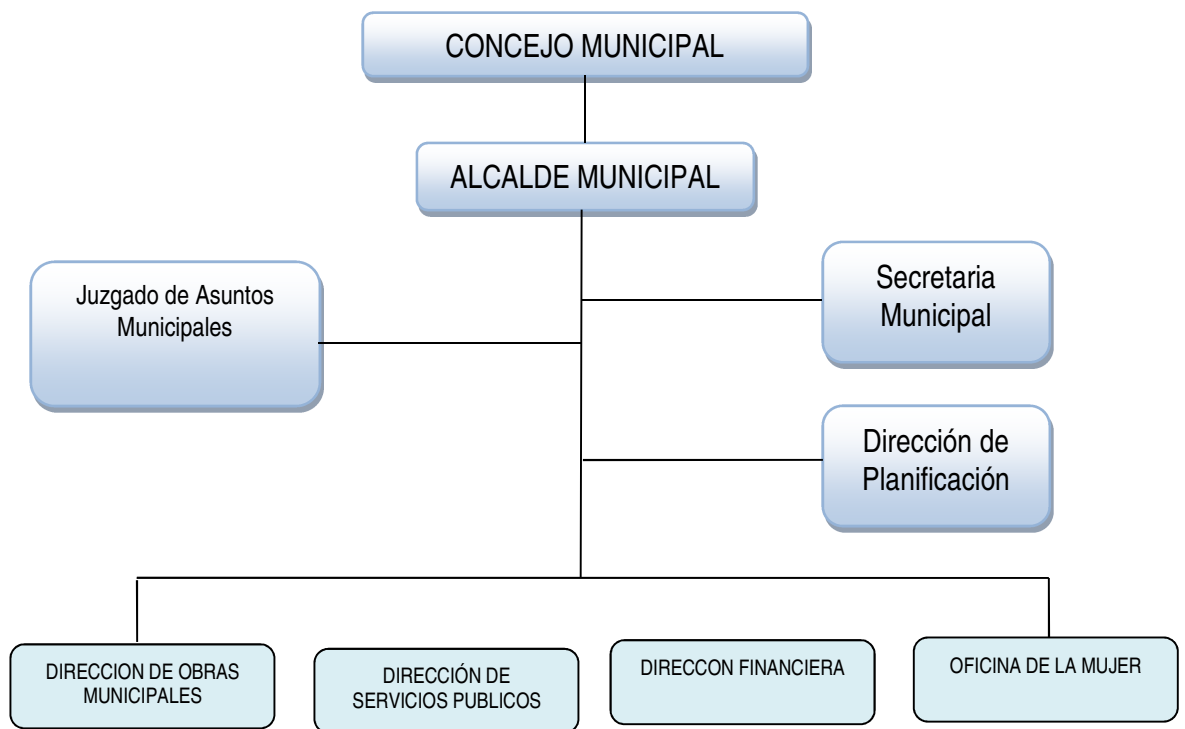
CONCEJO MUNICIPAL

ALCALDE MUNICIPAL

Juzgado de Asuntos Municipales

Secretaria Municipal

Dirección de Planificación

DIRECCION DE OBRAS MUNICIPALES

DIRECCIÓN DE SERVICIOS PUBLICOS

DIRECCON FINANCIERA

OFICINA DE LA MUJER